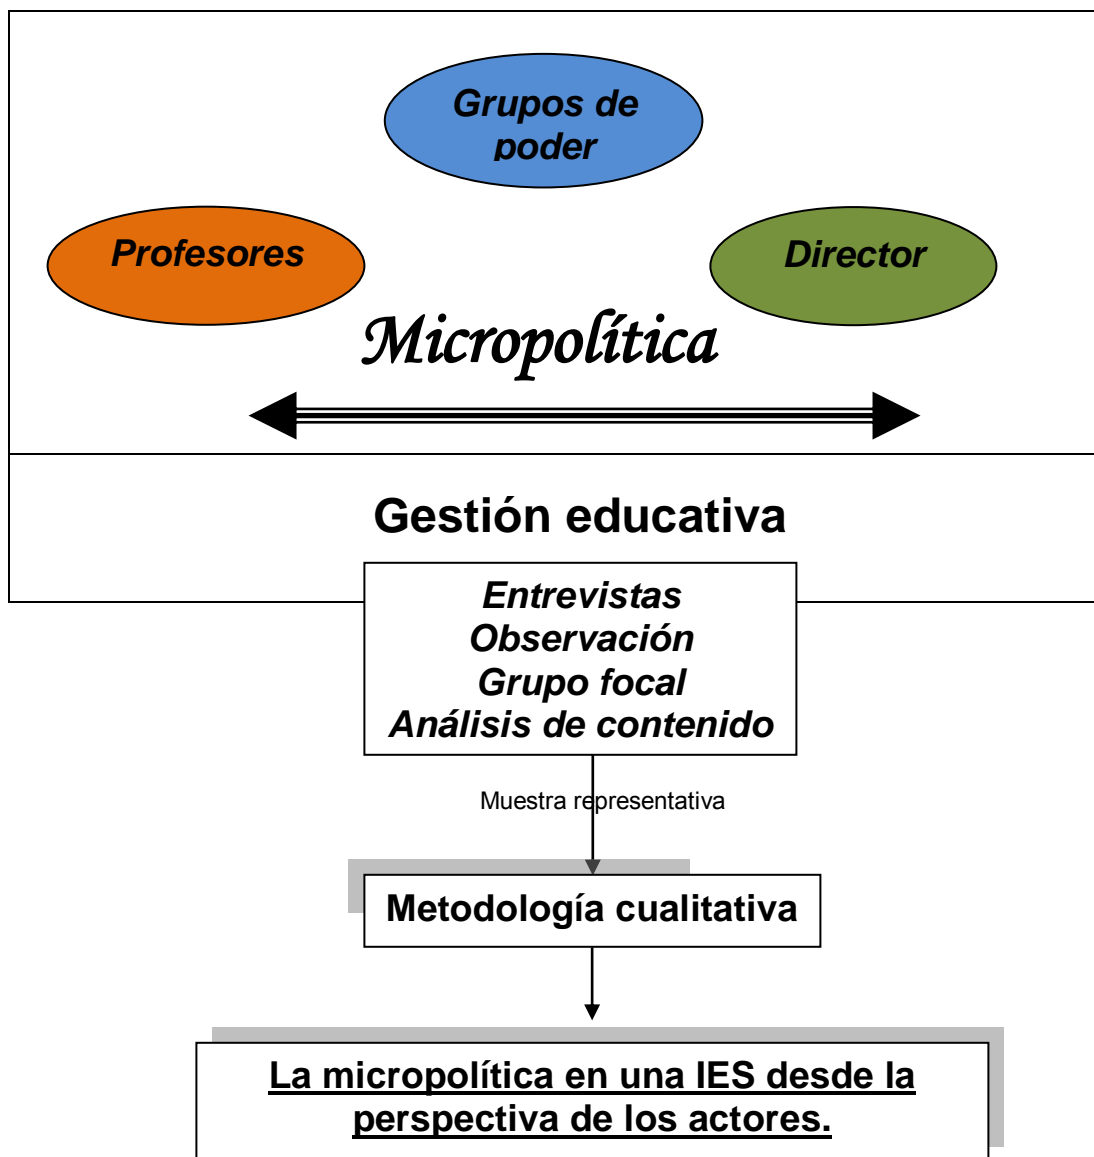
Grupos de poder

Profesores

Director

Micropolítica

Gestión educativa

Entrevistas
Observación
Grupo focal
Análisis de contenido

Muestra representativa

Metodología cualitativa

La micropolítica en una IES desde la perspectiva de los actores.